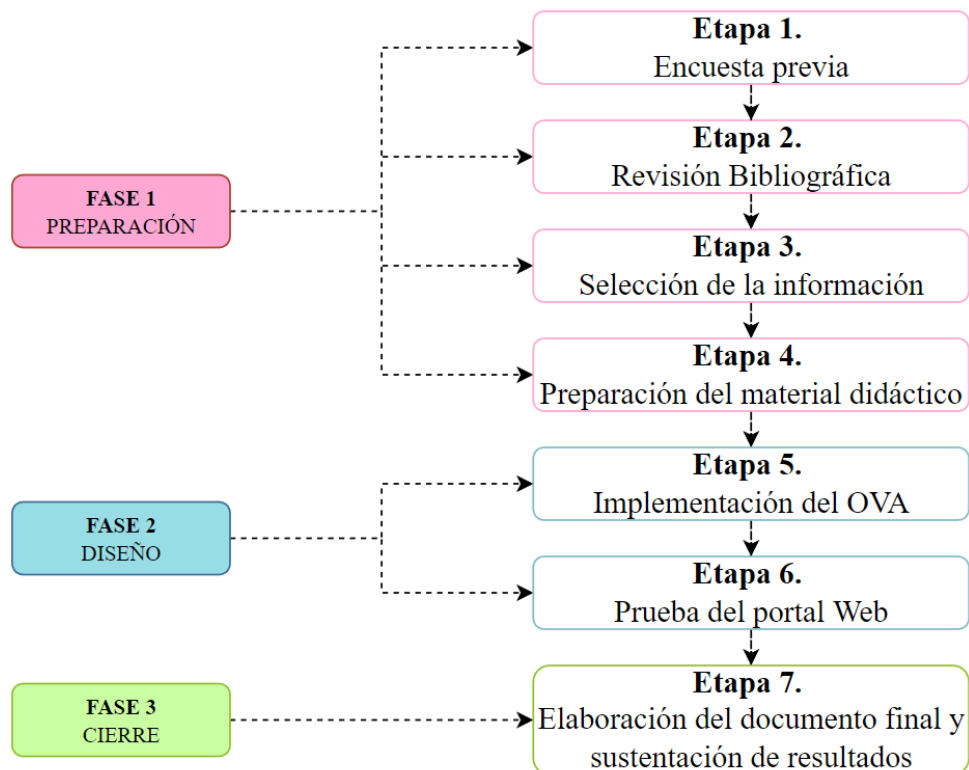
FASE 1
PREPARACIÓN

Etapa 1.
Encuesta previa

Etapa 2.
Revisión Bibliográfica

Etapa 3.
Selección de la información

Etapa 4.
Preparación del material didáctico

FASE 2
DISEÑO

Etapa 5.
Implementación del OVA

Etapa 6.
Prueba del portal Web

FASE 3
CIERRE

Etapa 7.
Elaboración del documento final y sustentación de resultados